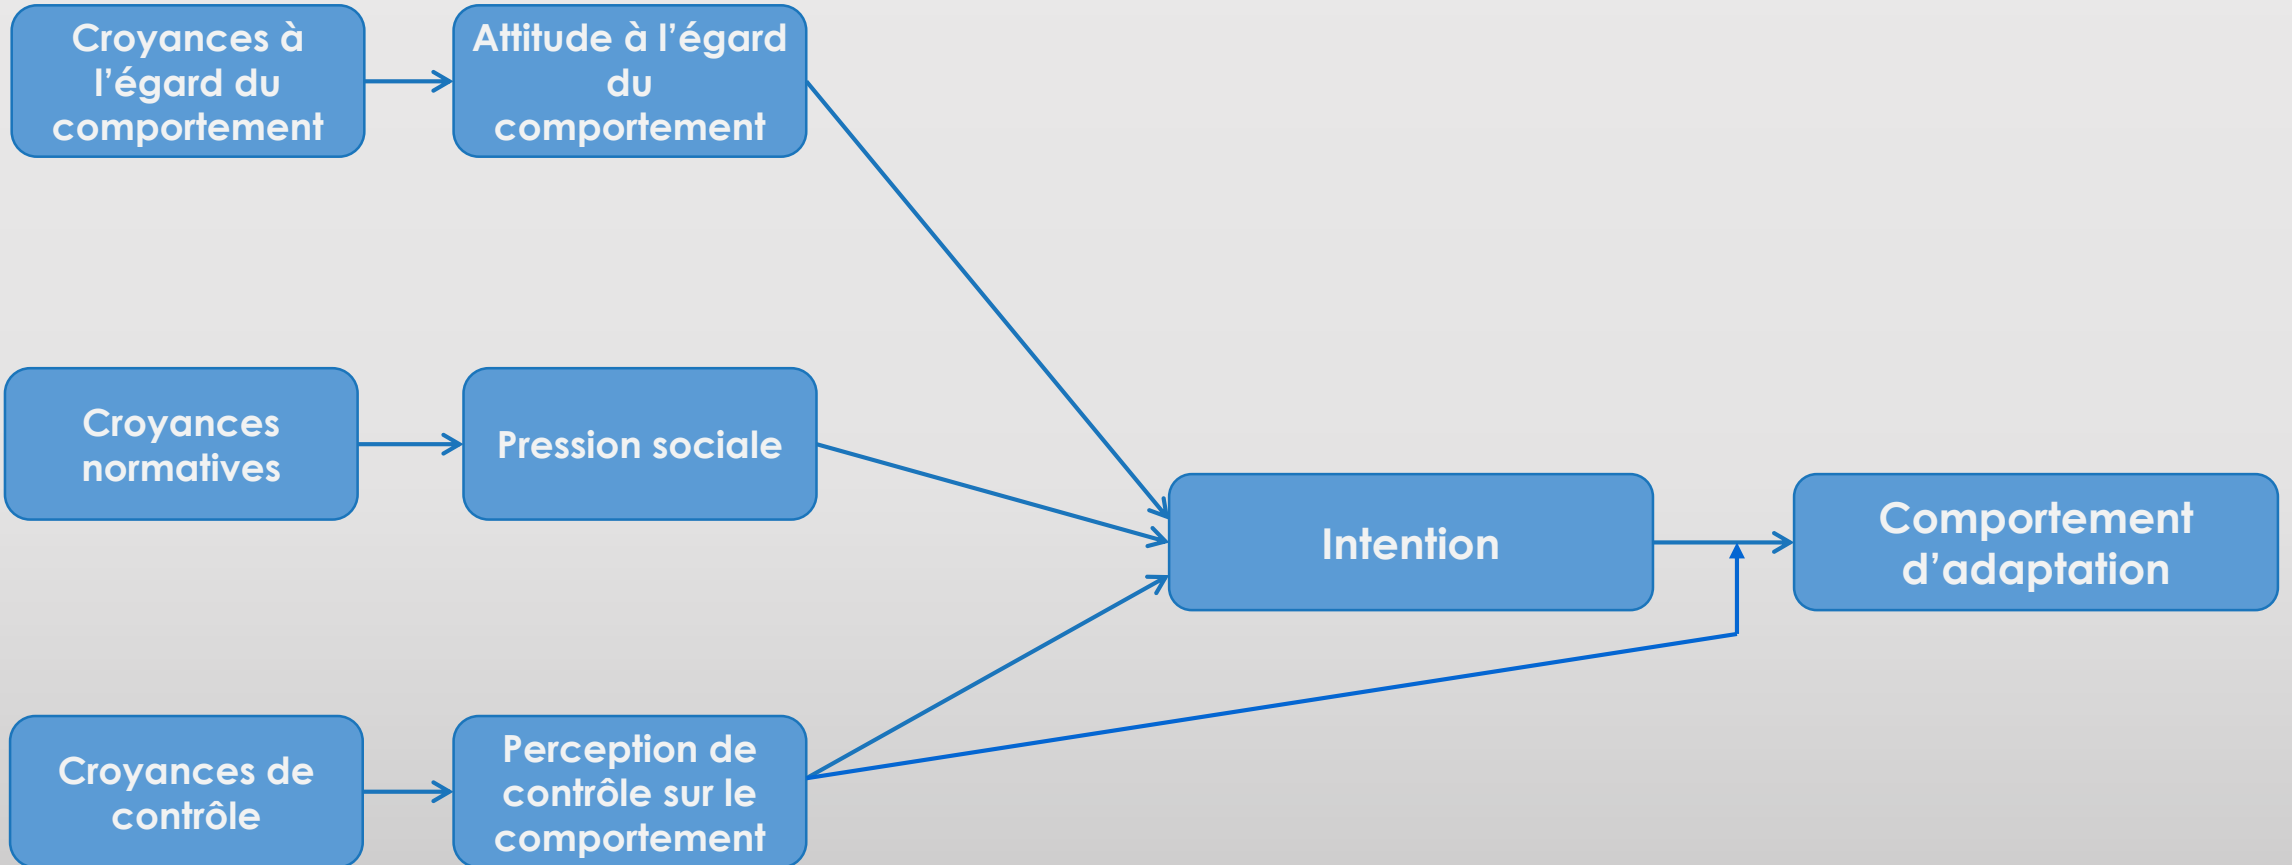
Croyances à l’égard du comportement

Attitude à l’égard du comportement

Croyances normatives

Pression sociale

Croyances de contrôle

Perception de contrôle sur le comportement

Intention

Comportement d’adaptation